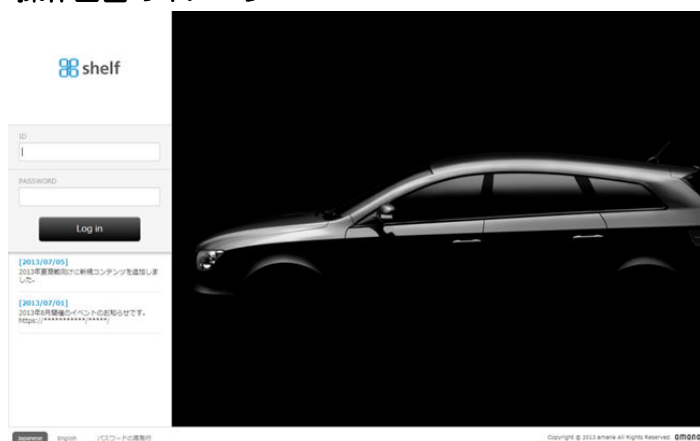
shelf

ID

PASSWORD

Log in

[2013/07/05]
2013年夏季載向けに新規コンテンツを追加しました。

[2013/07/01]
2013年8月開催のイベントのお知らせです。
https://**********/*****/

Japanese English パスワードの再発行

Copyright © 2013 amana All Rights Reserved. amana